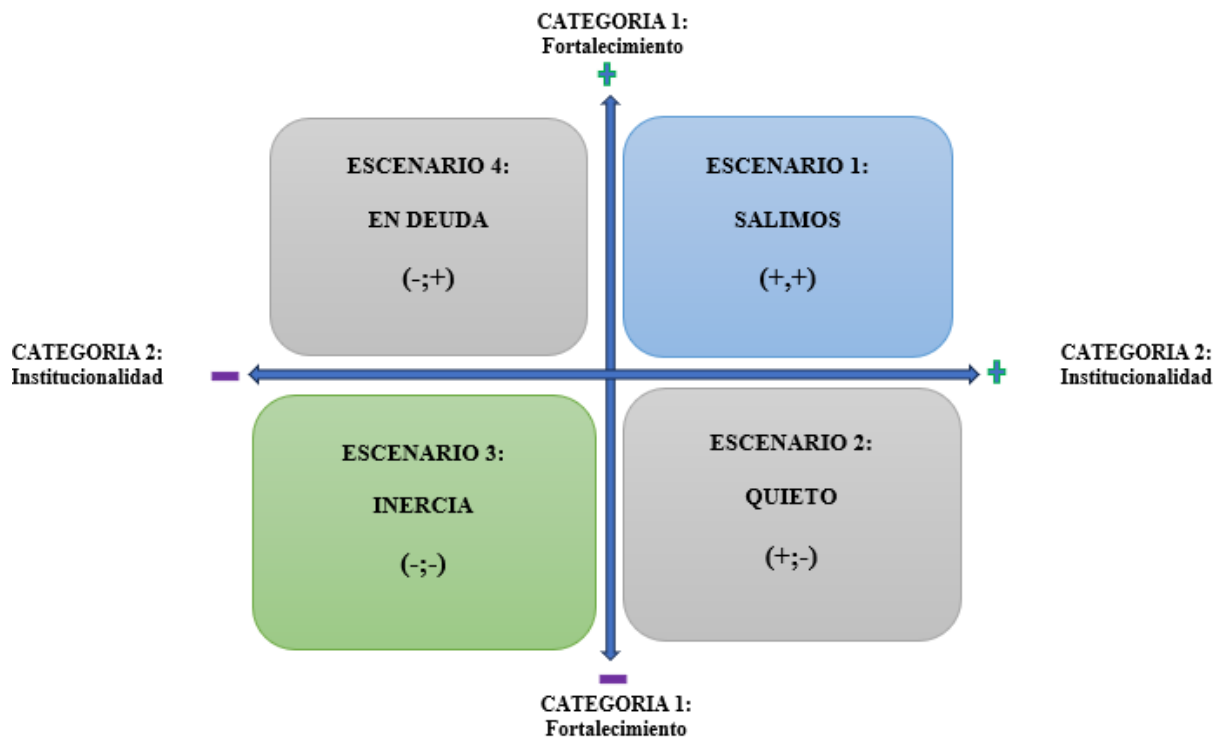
CATEGORIA 1:
Fortalecimiento

+

ESCENARIO 4:

EN DEUDA

(-;+)

ESCENARIO 1:

SALIMOS

(+,+)

CATEGORIA 2:
Institucionalidad

−

+

CATEGORIA 2:
Institucionalidad

ESCENARIO 3:

INERCIA

(-;-)

ESCENARIO 2:

QUIETO

(+;-)

−

CATEGORIA 1:
Fortalecimiento